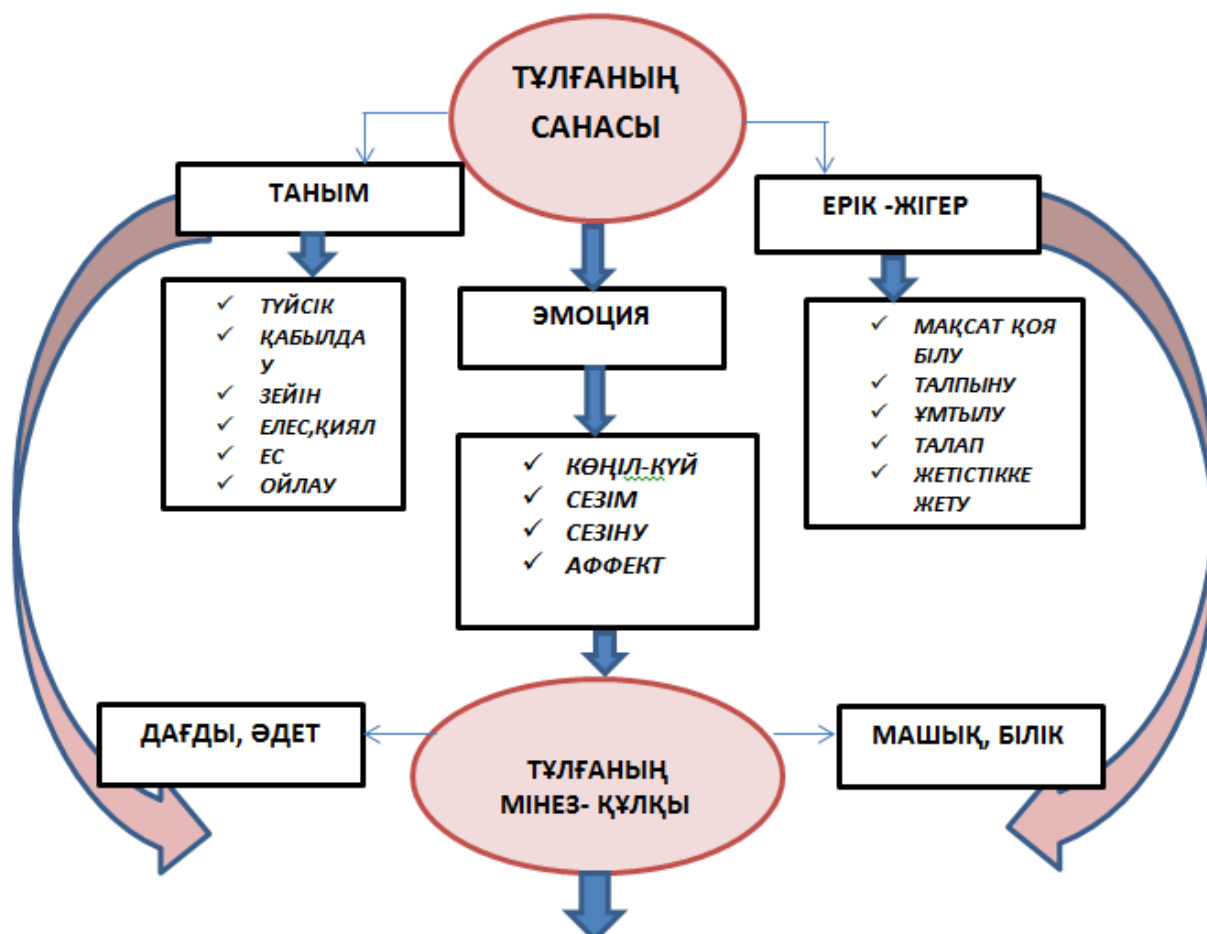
ТҰЛҒАНЫҢ САНАСЫ

ТАНЫМ

- ТҮЙСІК
- ҚАБЫЛДАУ
- ЗЕЙІН
- ЕЛЕС,ҚИЯЛ
- ЕС
- ОЙЛАУ

ЭМОЦИЯ

- КӨҢІЛ-КҮЙ
- СЕЗІМ
- СЕЗІНУ
- АФФЕКТ

ЕРІК -ЖІГЕР

- МАҚСАТ ҚОЯ БІЛУ
- ТАЛПЫНУ
- ҰМТЫЛУ
- ТАЛАП
- ЖЕТІСТІККЕ ЖЕТУ

ДАҒДЫ, ӘДЕТ

ТҰЛҒАНЫҢ МІНЕЗ- ҚҰЛҚЫ

МАШЫҚ, БІЛІК